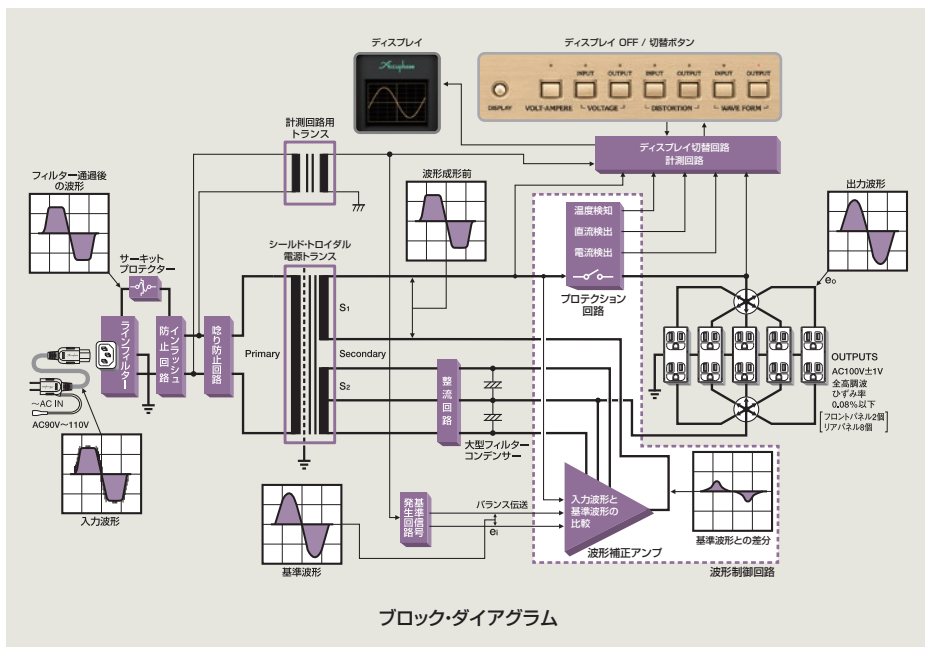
ディスプレイ

ディスプレイ OFF / 切替ボタン

DISPLAY
VOLT-AMPERE
INPUT
OUTPUT
VOLTAGE
INPUT
OUTPUT
DISTORTION
INPUT
OUTPUT
WAVE FORM

計測回路用トランス

ディスプレイ切替回路
計測回路

フィルター通過後の波形

波形成形前

出力波形

温度検知
直流検出
電流検出

サーキットプロテクター

シールド・トロイダル電源トランス

プロテクション回路

$e_0$

ラインフィルター

インラッシュ防止回路

唸り防止回路

Primary

$S_1$

Secondary

$S_2$

整流回路

OUTPUTS
AC100V±1V
全高調波
ひずみ率
0.08%以下
フロントパネル2個
リアパネル8個

~AC IN
AC90V~110V

大型フィルターコンデンサー

入力波形

入力波形と基準波形の比較

基準信号発生回路

バランス伝送

$e_i$

基準波形との差分

波形補正アンプ

基準波形

波形制御回路

ブロック・ダイアグラム